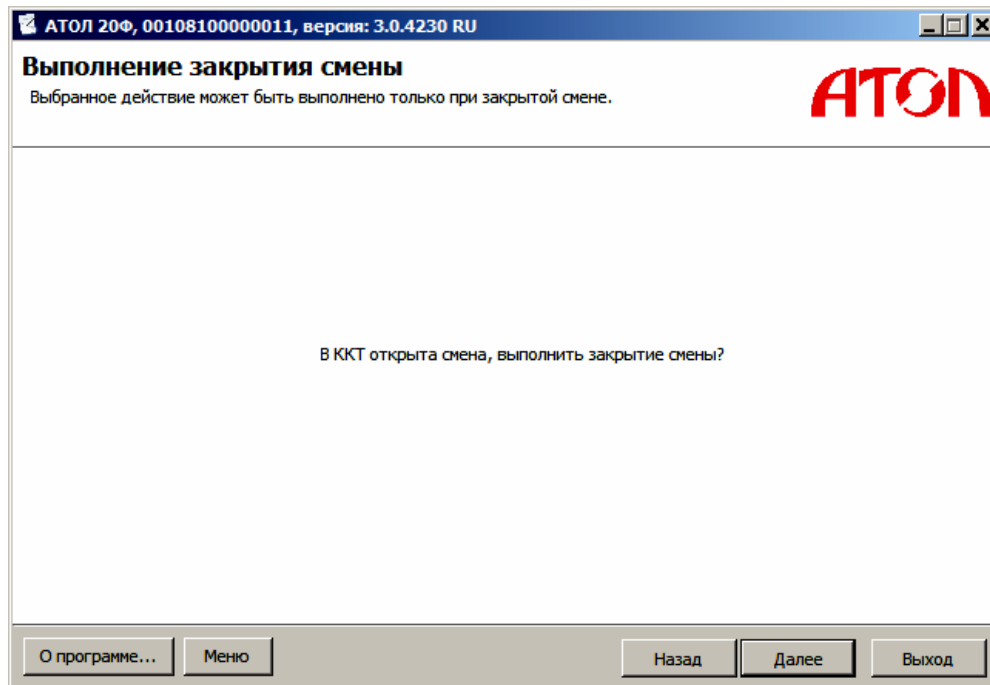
АТОЛ 20Ф, 00108100000011, версия: 3.0.4230 RU

Выполнение закрытия смены

Выбранное действие может быть выполнено только при закрытой смене.

АТОЛ

В ККТ открыта смена, выполнить закрытие смены?

О программе...

Меню

Назад

Далее

Выход